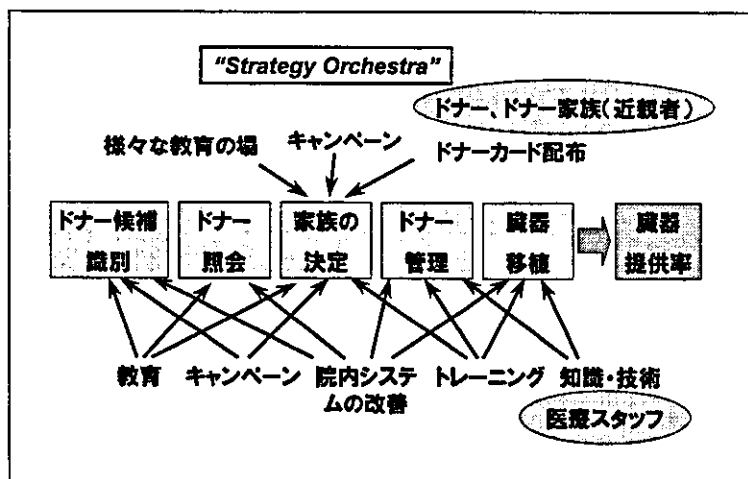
"Strategy Orchestra"

ドナー、ドナー家族(近親者)

様々な教育の場

キャンペーン

ドナーカード配布

ドナー候補識別

ドナー照会

家族の決定

ドナー管理

臓器移植

臓器提供率

教育

キャンペーン

院内システムの改善

トレーニング

知識・技術

医療スタッフ